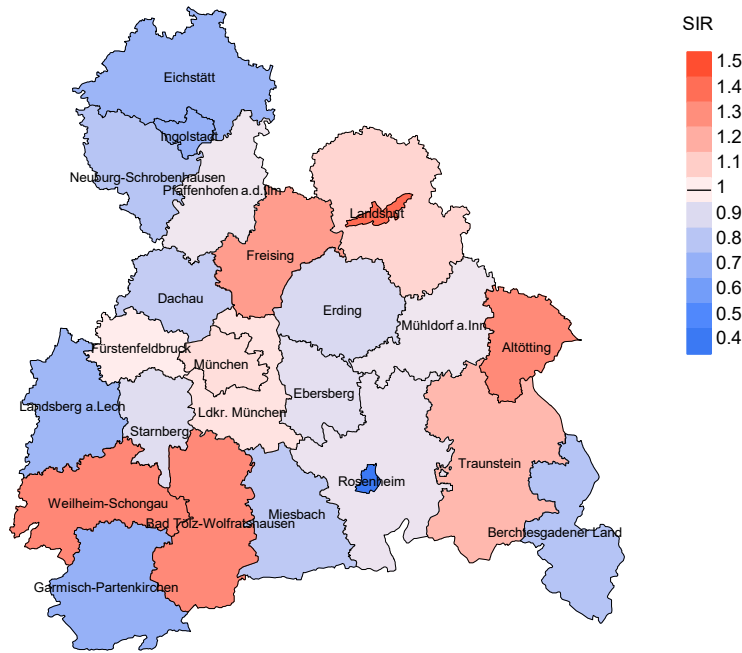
Eichstätt
Ingolstadt
Neuburg-Schrobenhausen
Pfaffenhofen a.d.Ilm
Landshut
Freising
Dachau
Erding
Mühldorf a.Inn
Altötting
Fürstenfeldbruck
München
Ebersberg
Landsberg a.Lech
Ldkr. München
Starnberg
Rosenheim
Traunstein
Weilheim-Schongau
Bad Tölz-Wolfratshausen
Miesbach
Berchtesgadener Land
Garmisch-Partenkirchen

SIR
1.5
1.4
1.3
1.2
1.1
1
0.9
0.8
0.7
0.6
0.5
0.4